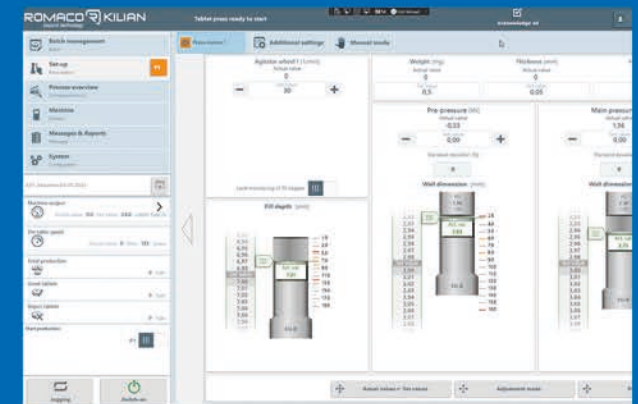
ROMACO KILIAN

Tablet press ready to start

Acknowledge all

Batch management

Set-up

F1

Process overview

Machine

Messages & Reports

System

Machine output

Die table speed

Total production

Good tablets

Reject tablets

Jogging

Switch on

Parameters

Additional settings

Manual mode

Agitator wheel 1 (U/min)

Actual value

0

30

Fill depth (mm)

Weight (mg)

Actual value

0

0.5

Thickness (mm)

Actual value

0

0.05

Pre pressure (kN)

Actual value

-0.03

0.00

Wall dimension (mm)

Main pressure

Actual value

1.56

0.00

Actual values = Set values

Adjustment mode